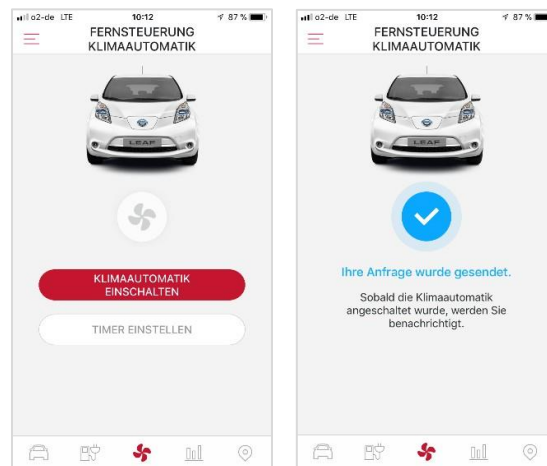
o2-de LTE 10:12 87 %

FERNSTEUERUNG KLIMAAUTOMATIK

LEAF

KLIMAAUTOMATIK EINSCHALTEN

TIMER EINSTELLEN

o2-de LTE 10:12 87 %

FERNSTEUERUNG KLIMAAUTOMATIK

LEAF

Ihre Anfrage wurde gesendet.

Sobald die Klimaautomatik angeschaltet wurde, werden Sie benachrichtigt.